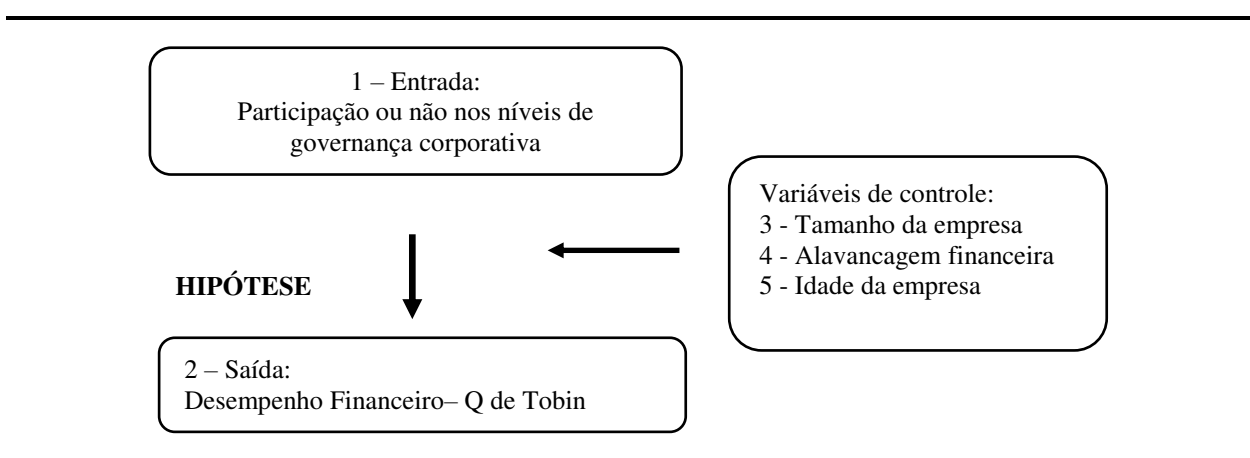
1 – Entrada:
Participação ou não nos níveis de governança corporativa

Variáveis de controle:
3 - Tamanho da empresa
4 - Alavancagem financeira
5 - Idade da empresa

HIPÓTESE

2 – Saída:
Desempenho Financeiro– Q de Tobin